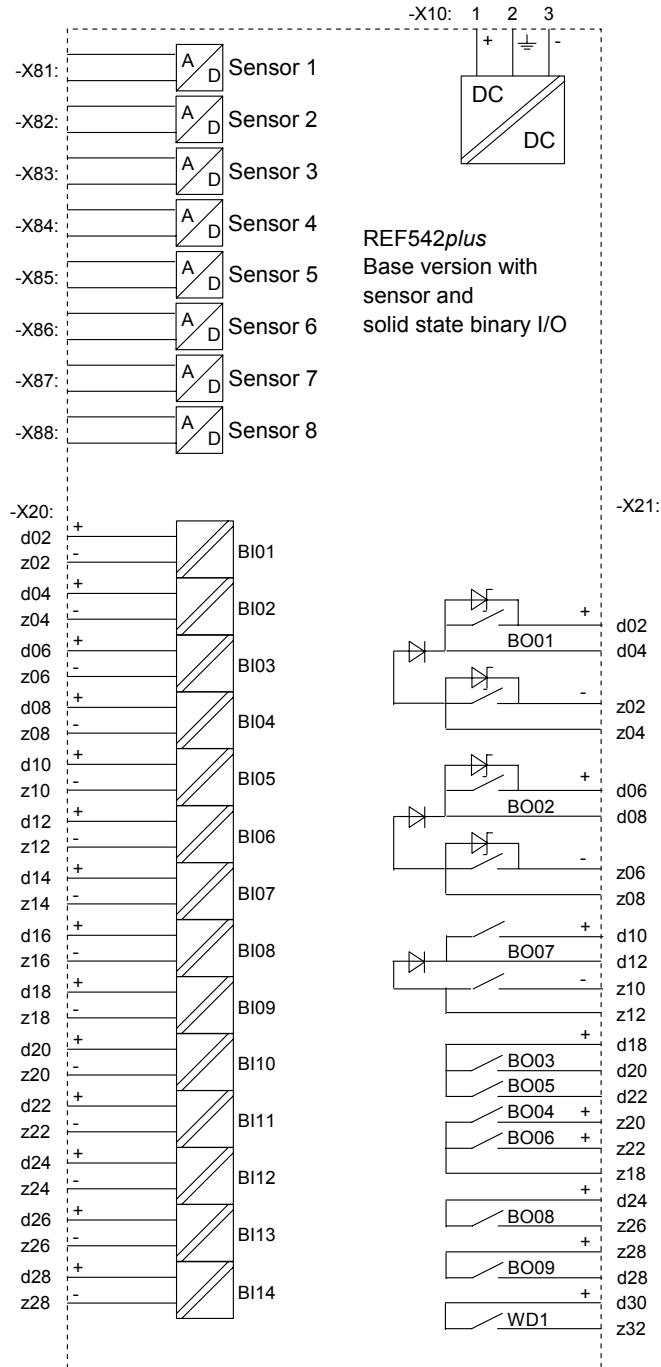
-X10: 1 2 3
+ -

DC
DC

-X81: A D Sensor 1
-X82: A D Sensor 2
-X83: A D Sensor 3
-X84: A D Sensor 4
-X85: A D Sensor 5
-X86: A D Sensor 6
-X87: A D Sensor 7
-X88: A D Sensor 8

REF542*plus*
Base version with sensor and solid state binary I/O

-X20:
d02 + z02 - BI01
d04 + z04 - BI02
d06 + z06 - BI03
d08 + z08 - BI04
d10 + z10 - BI05
d12 + z12 - BI06
d14 + z14 - BI07
d16 + z16 - BI08
d18 + z18 - BI09
d20 + z20 - BI10
d22 + z22 - BI11
d24 + z24 - BI12
d26 + z26 - BI13
d28 + z28 - BI14

-X21:
+ d02
BO01
d04
- z02
z04
+ d06
BO02
d08
- z06
z08
+ d10
BO07
d12
- z10
z12
+ d18
BO03
d20
BO05
d22
BO04 + z20
BO06 + z22
z18
+ d24
BO08
z26
+ z28
BO09
d28
+ d30
WD1
z32